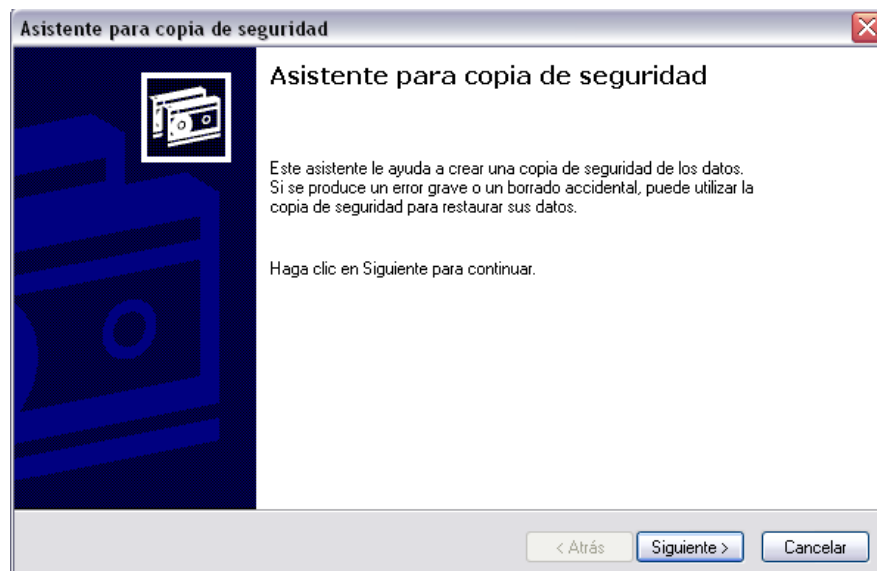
Asistente para copia de seguridad

Asistente para copia de seguridad

Este asistente le ayuda a crear una copia de seguridad de los datos. Si se produce un error grave o un borrado accidental, puede utilizar la copia de seguridad para restaurar sus datos.

Haga clic en Siguiente para continuar.

< Atrás
Siguiente >
Cancelar